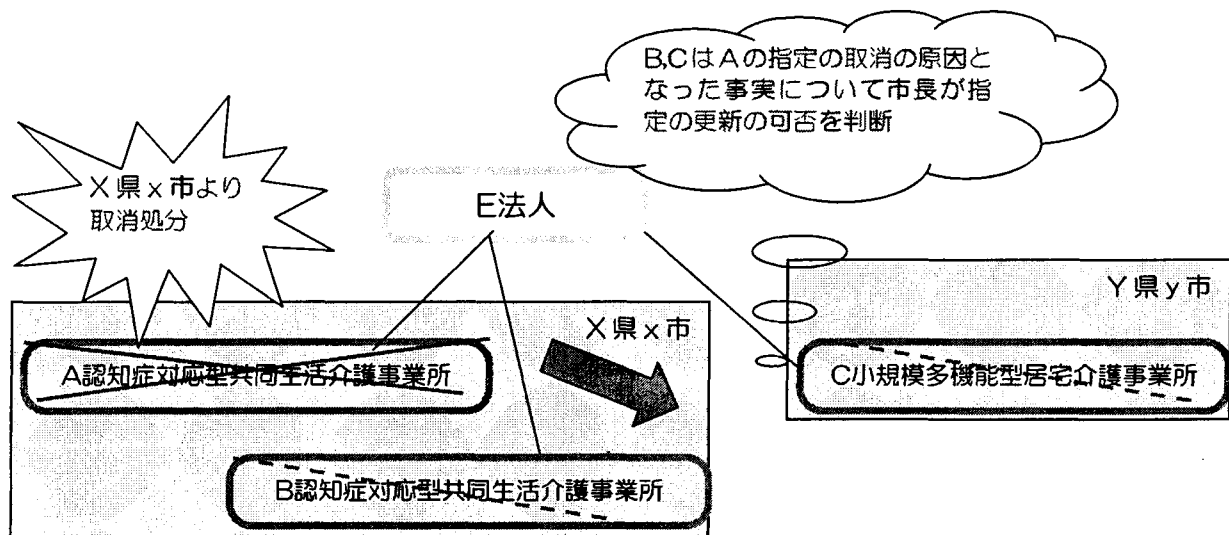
B,CはAの指定の取消の原因となった事実について市長が指定の更新の可否を判断

X県x市より取消処分

E法人

Y県y市

X県x市

A認知症対応型共同生活介護事業所

C小規模多機能型居宅介護事業所

B認知症対応型共同生活介護事業所